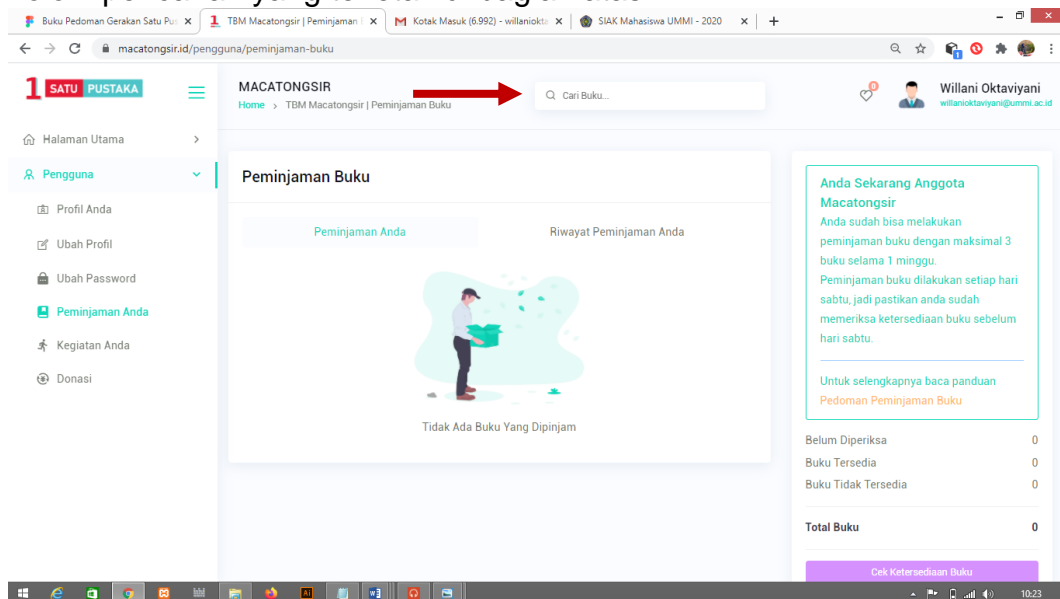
Buku Pedoman Gerakan Satu Pu ×
TBM Macatongsir | Peminjaman ×
Kotak Masuk (6.992) - willaniokt ×
SIAK Mahasiswa UMMI - 2020 ×
+

macatongsir.id/pengguna/peminjaman-buku

1 SATU PUSTAKA

MACATONGSIR
Home › TBM Macatongsir | Peminjaman Buku

Cari Buku...

0

Willani Oktaviyani
willanioktaviyani@ummi.ac.id

Halaman Utama
Pengguna
Profil Anda
Ubah Profil
Ubah Password
Peminjaman Anda
Kegiatan Anda
Donasi

Peminjaman Buku

Peminjaman Anda
Riwayat Peminjaman Anda

Tidak Ada Buku Yang Dipinjam

Anda Sekarang Anggota Macatongsir
Anda sudah bisa melakukan peminjaman buku dengan maksimal 3 buku selama 1 minggu.
Peminjaman buku dilakukan setiap hari sabtu, jadi pastikan anda sudah memeriksa ketersediaan buku sebelum hari sabtu.

Untuk selengkapnya baca panduan Pedoman Peminjaman Buku

| Belum Diperiksa | 0 |
|---|---|
| Buku Tersedia | 0 |
| Buku Tidak Tersedia | 0 |
| Total Buku | 0 |

Cek Ketersediaan Buku

10:23